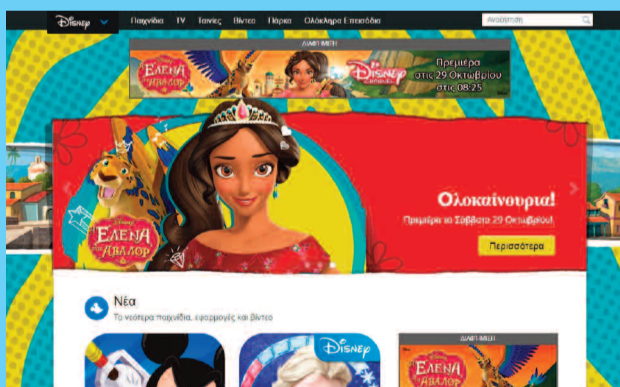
Disney Παιχνίδια TV Ταινίες Βίντεο Πάρκα Ολόκληρα Επεισόδια Αναζήτηση

ΔΙΑΦΗΜΙΣΗ

Έλενα του Άβαλορ

Disney Channel

Πρεμιέρα στις 29 Οκτωβρίου στις 08:25

Έλενα του Άβαλορ

Ολοκαίνουρια!

Πρεμιέρα το Σάββατο 29 Οκτωβρίου!

Περισσότερα

Νέα

Τα νεότερα παιχνίδια, εφαρμογές και βίντεο

Disney

ΔΙΑΦΗΜΙΣΗ

Έλενα του Άβαλορ